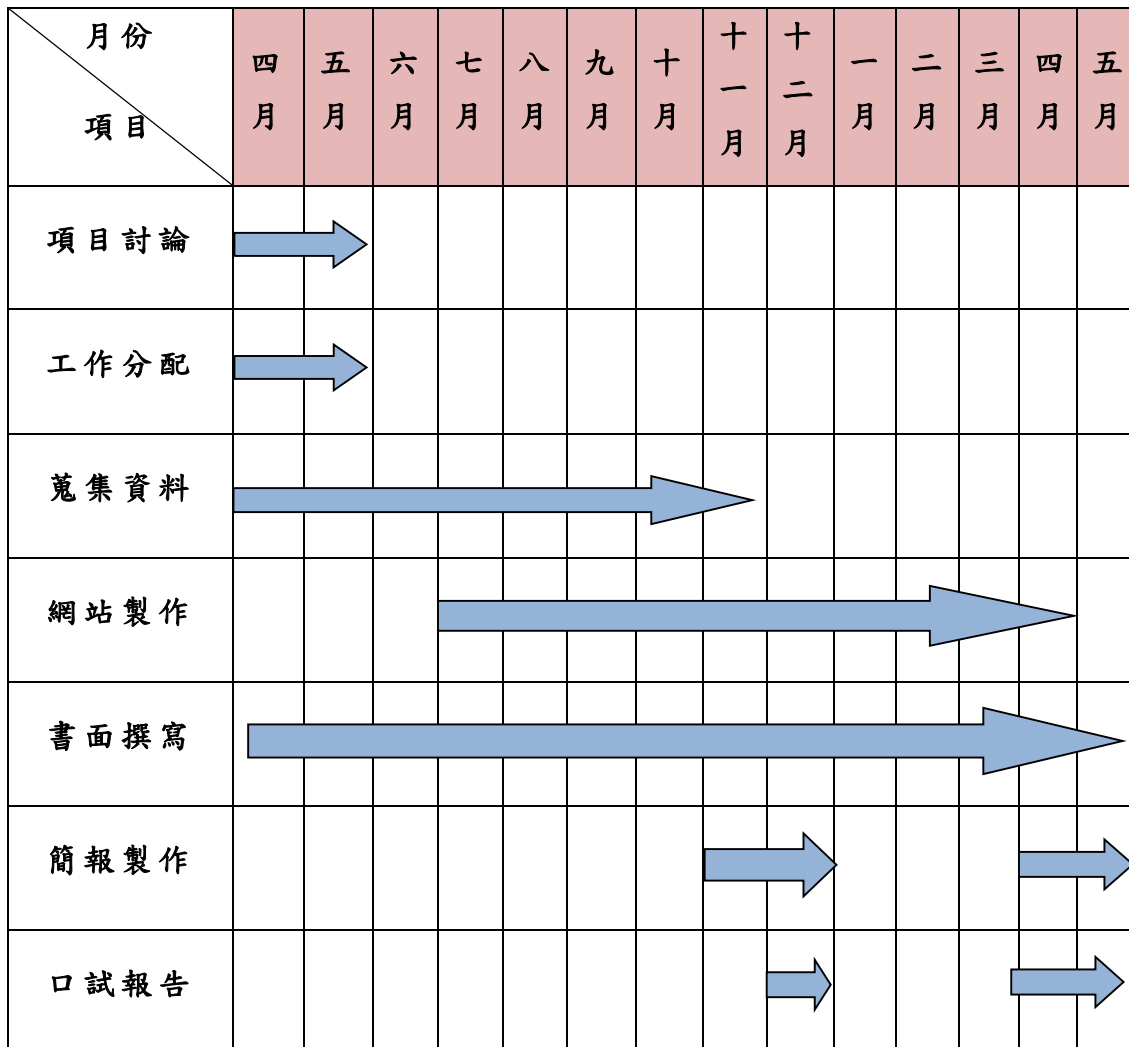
| 月份 項目 | 四月 | 五月 | 六月 | 七月 | 八月 | 九月 | 十月 | 十一月 | 十二月 | 一月 | 二月 | 三月 | 四月 | 五月 |
|---|---|---|---|---|---|---|---|---|---|---|---|---|---|---|
| 項目討論 | | | | | | | | | | | | | | |
| 工作分配 | | | | | | | | | | | | | | |
| 蒐集資料 | | | | | | | | | | | | | | |
| 網站製作 | | | | | | | | | | | | | | |
| 書面撰寫 | | | | | | | | | | | | | | |
| 簡報製作 | | | | | | | | | | | | | | |
| 口試報告 | | | | | | | | | | | | | | |